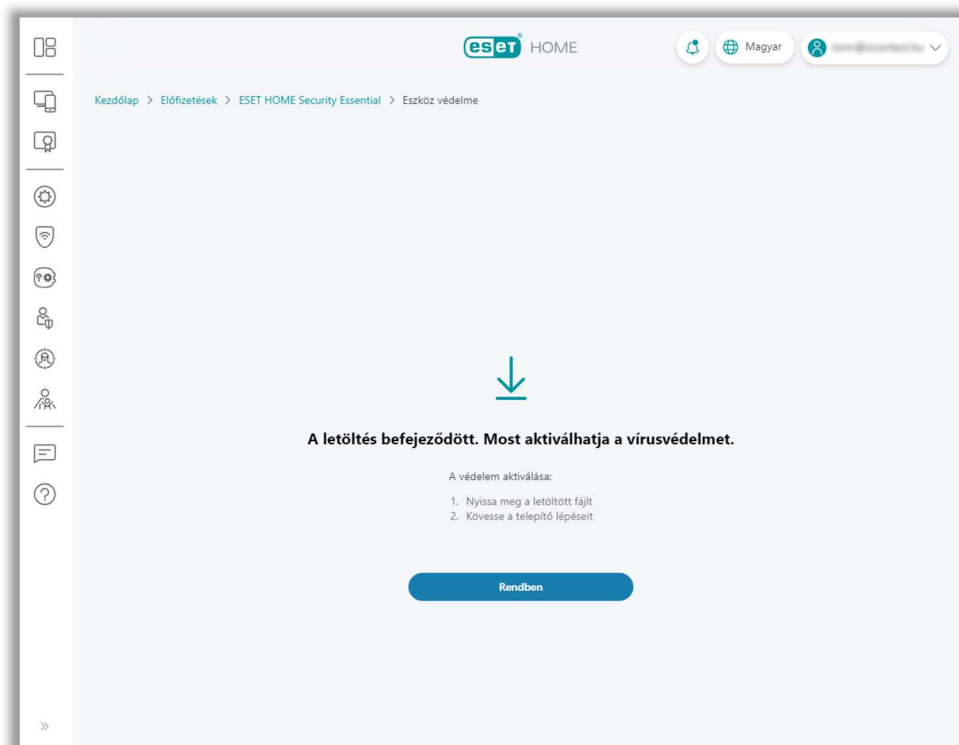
eset HOME

Magyar

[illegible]

Kezdőlap > Előfizetések > ESET HOME Security Essential > Eszköz védelme

A letöltés befejeződött. Most aktiválhatja a vírusvédelmet.

A védelem aktiválása:

1. Nyissa meg a letöltött fájlt
2. Kövesse a telepítő lépéseit

Rendben

»